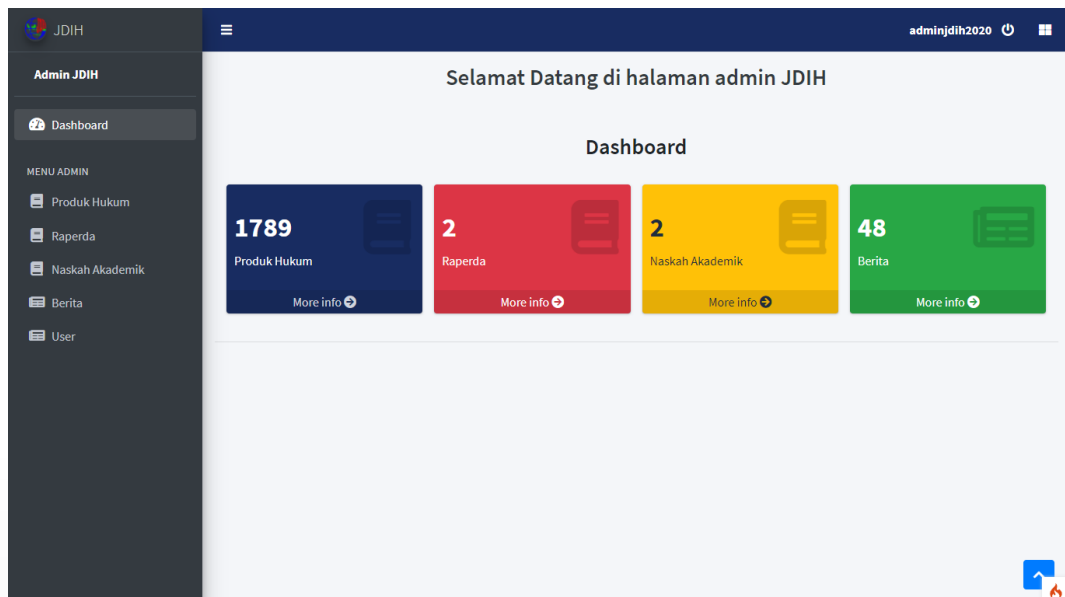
JDIH

Admin JDIH

Dashboard

MENU ADMIN

Produk Hukum

Raperda

Naskah Akademik

Berita

User

adminjdih2020

Selamat Datang di halaman admin JDIH

Dashboard

1789
Produk Hukum
More info

2
Raperda
More info

2
Naskah Akademik
More info

48
Berita
More info